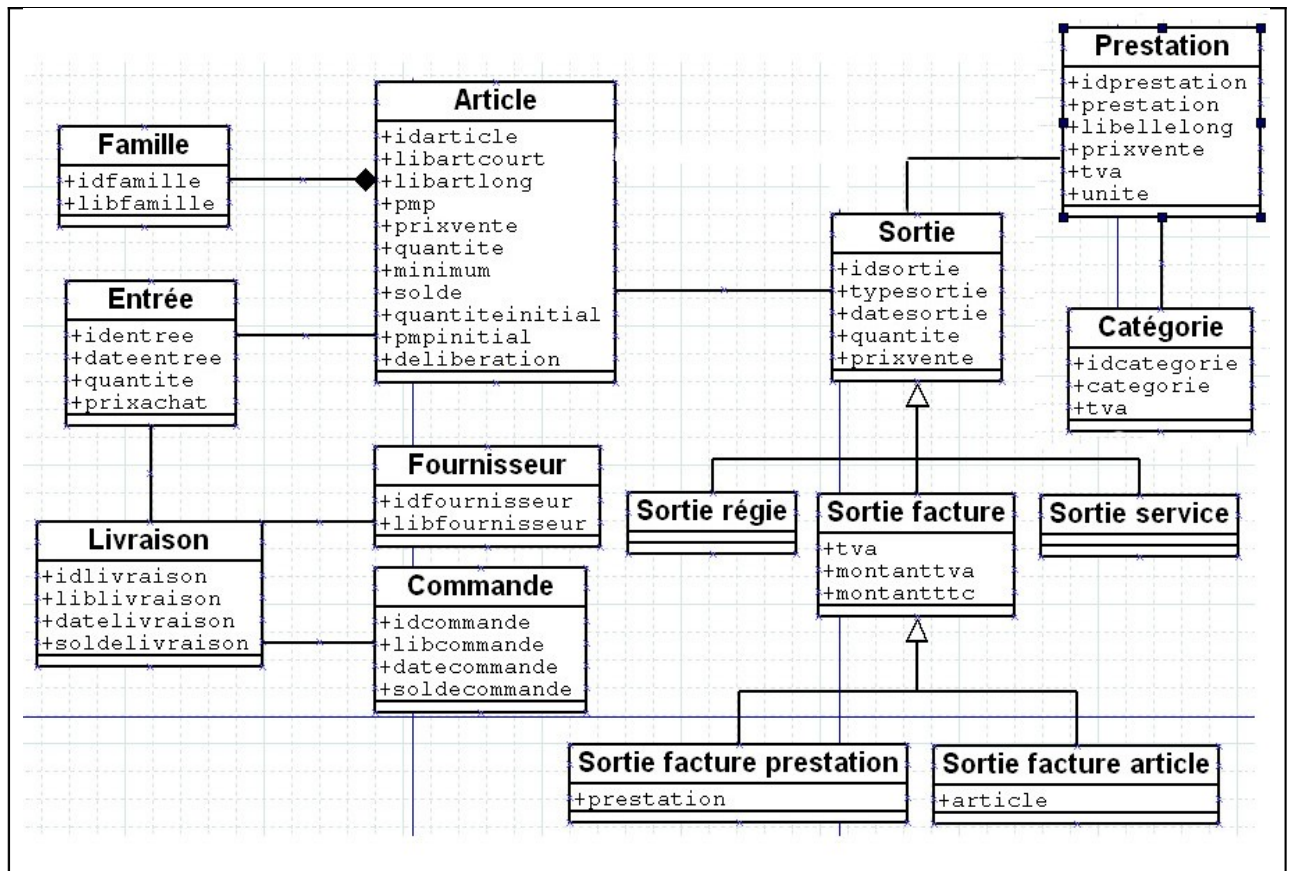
Prestation
+idprestation
+prestation
+libellelong
+prixvente
+tva
+unite

Article
+idarticle
+libartcourt
+libartlong
+pmp
+prixvente
+quantite
+minimum
+solde
+quantiteinitial
+pmpinitial
+deliberation

Famille
+idfamille
+libfamille

Sortie
+idsortie
+typesortie
+datesortie
+quantite
+prixvente

Catégorie
+idcategorie
+categorie
+tva

Entrée
+identree
+dateentree
+quantite
+prixachat

Fournisseur
+idfournisseur
+libfournisseur

Livraison
+idlivraison
+liblivraison
+datelivraison
+soldelivraison

Commande
+idcommande
+libcommande
+datecommande
+soldecommande

Sortie régie

Sortie facture
+tva
+montanttva
+montantttc

Sortie service

Sortie facture prestation
+prestation

Sortie facture article
+article